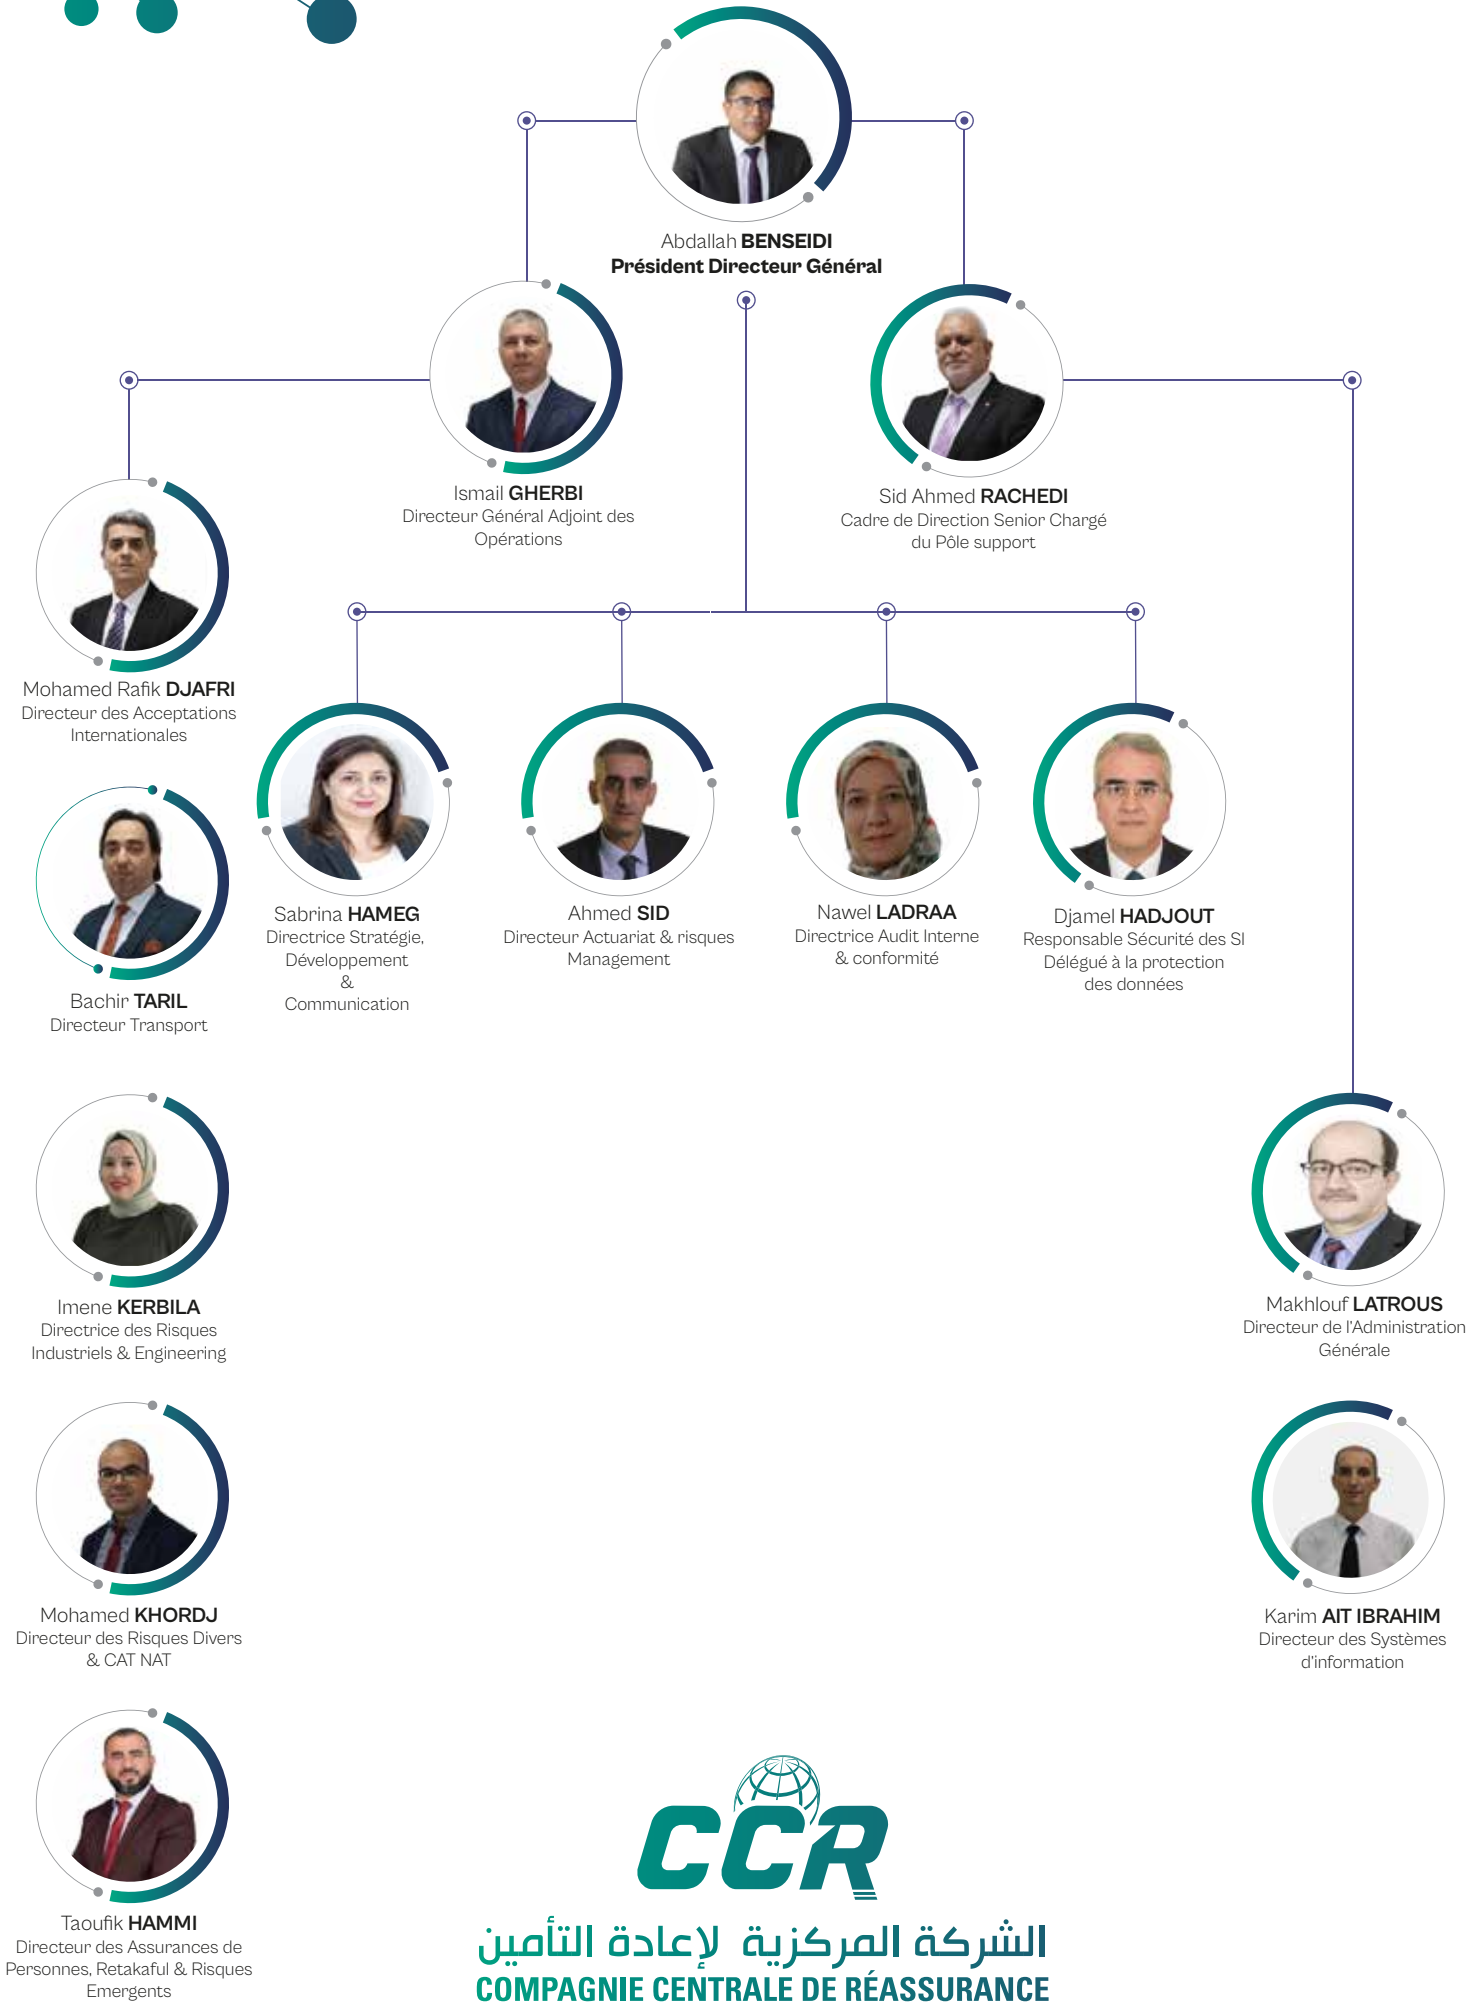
Abdallah BENSEIDI
Président Directeur Général

Ismail GHERBI
Directeur Général Adjoint des Opérations

Sid Ahmed RACHEDI
Cadre de Direction Senior Chargé du Pôle support

Mohamed Rafik DJAFRI
Directeur des Acceptations Internationales

Sabrina HAMEG
Directrice Stratégie, Développement & Communication

Ahmed SID
Directeur Actuariat & risques Management

Nawel LADRAA
Directrice Audit Interne & conformité

Djamel HADJOUT
Responsable Sécurité des SI Délégué à la protection des données

Bachir TARIL
Directeur Transport

Imene KERBILA
Directrice des Risques Industriels & Engineering

Makhlouf LATROUS
Directeur de l'Administration Générale

Mohamed KHORDJ
Directeur des Risques Divers & CAT NAT

Karim AIT IBRAHIM
Directeur des Systèmes d'information

Taoufik HAMMI
Directeur des Assurances de Personnes, Retakaful & Risques Emergents

CCR
الشركة المركزية لإعادة التأمين
COMPAGNIE CENTRALE DE RÉASSURANCE